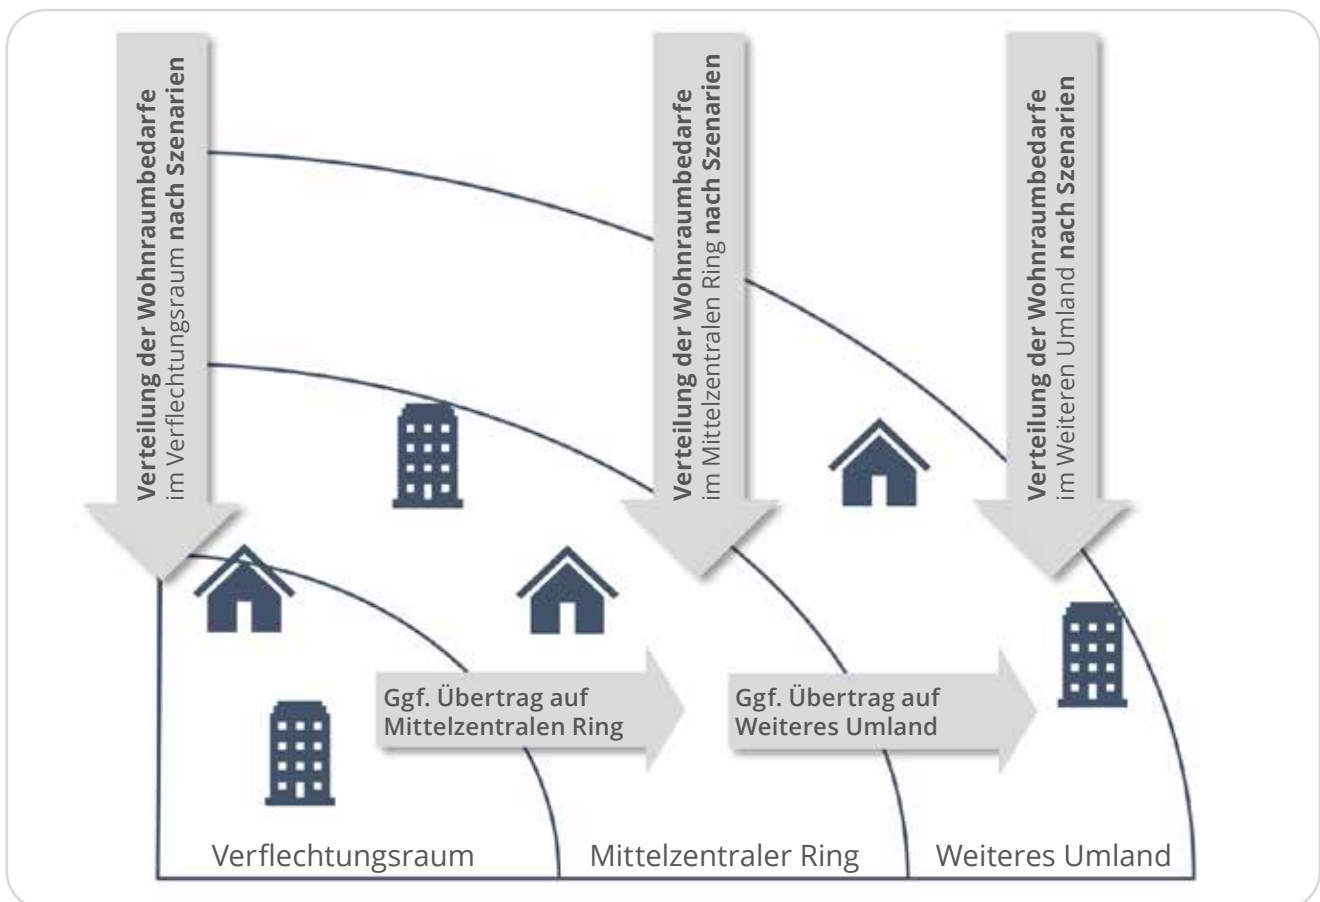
Verteilung der Wohnraumbedarfe im Verflechtungsraum nach Szenarien

Verteilung der Wohnraumbedarfe im Mittelzentralen Ring nach Szenarien

Verteilung der Wohnraumbedarfe im Weiteren Umland nach Szenarien

Ggf. Übertrag auf Mittelzentralen Ring

Ggf. Übertrag auf Weiteres Umland

Verflechtungsraum

Mittelzentraler Ring

Weiteres Umland